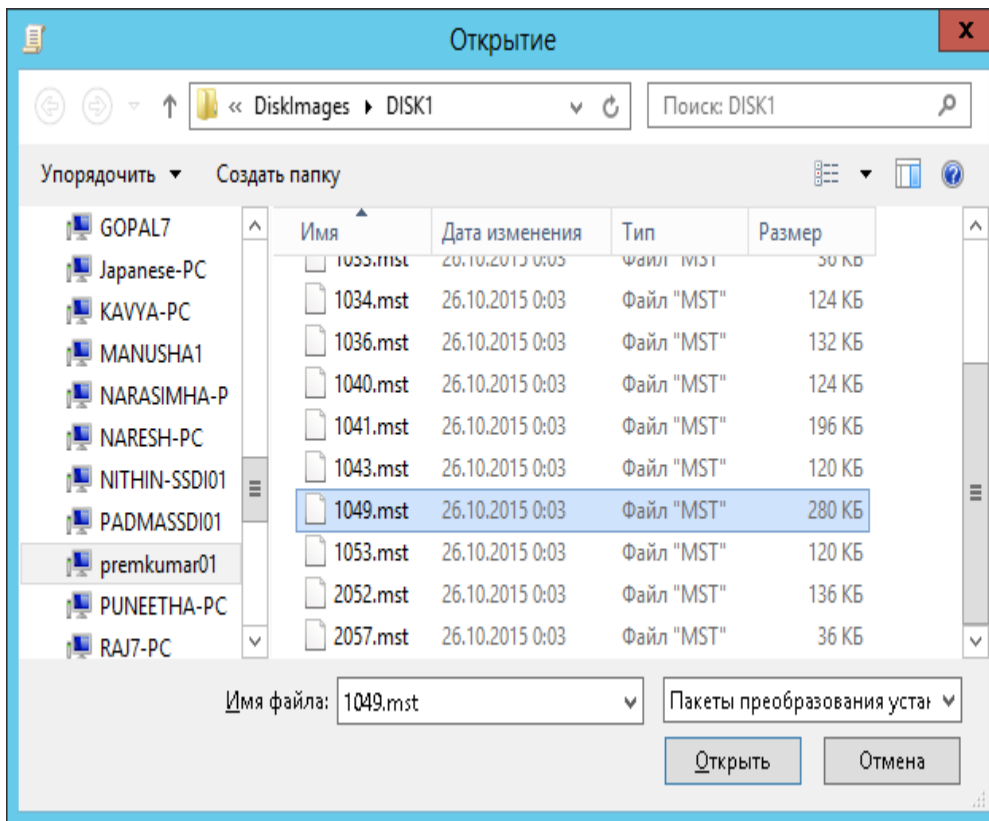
Открытие

x

« DiskImages ▸ DISK1

Поиск: DISK1

Упорядочить ▾ Создать папку

GOPAL7
Japanese-PC
KAVYA-PC
MANUSHA1
NARASIMHA-P
NARESH-PC
NITHIN-SSDI01
PADMASSDI01
premkumar01
PUNEETHA-PC
RAJ7-PC

| Имя | Дата изменения | Тип | Размер |
|---|---|---|---|
| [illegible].mst | 26.10.2015 0:03 | Файл "MST" | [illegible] КБ |
| 1034.mst | 26.10.2015 0:03 | Файл "MST" | 124 КБ |
| 1036.mst | 26.10.2015 0:03 | Файл "MST" | 132 КБ |
| 1040.mst | 26.10.2015 0:03 | Файл "MST" | 124 КБ |
| 1041.mst | 26.10.2015 0:03 | Файл "MST" | 196 КБ |
| 1043.mst | 26.10.2015 0:03 | Файл "MST" | 120 КБ |
| 1049.mst | 26.10.2015 0:03 | Файл "MST" | 280 КБ |
| 1053.mst | 26.10.2015 0:03 | Файл "MST" | 120 КБ |
| 2052.mst | 26.10.2015 0:03 | Файл "MST" | 136 КБ |
| 2057.mst | 26.10.2015 0:03 | Файл "MST" | 36 КБ |

Имя файла: 1049.mst

Пакеты преобразования устан

Открыть

Отмена